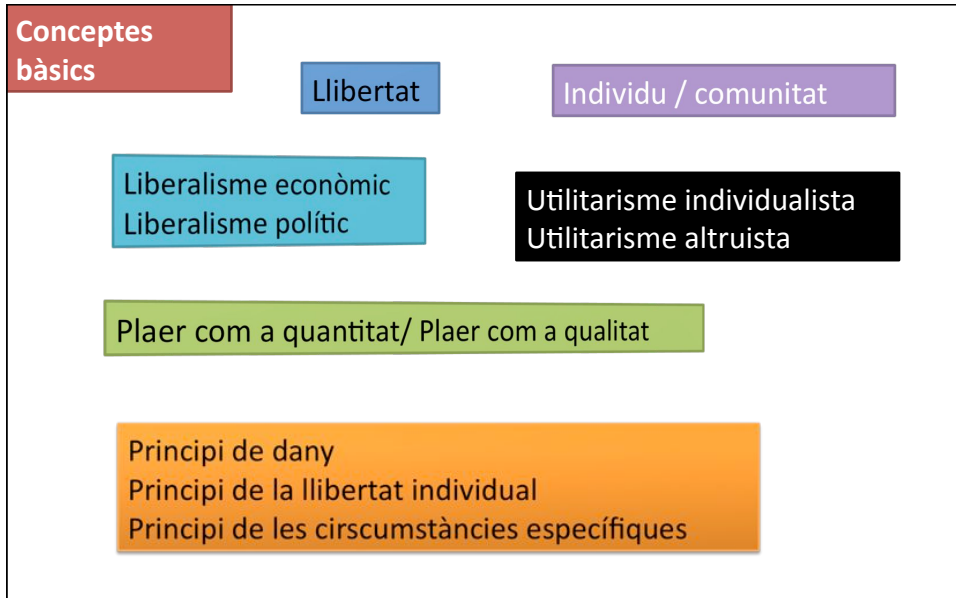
Conceptes bàsics

Llibertat

Individu / comunitat

Liberalisme econòmic
Liberalisme polític

Utilitarisme individualista
Utilitarisme altruista

Plaer com a quantitat/ Plaer com a qualitat

Principi de dany
Principi de la llibertat individual
Principi de les cirscumstàncies específiques